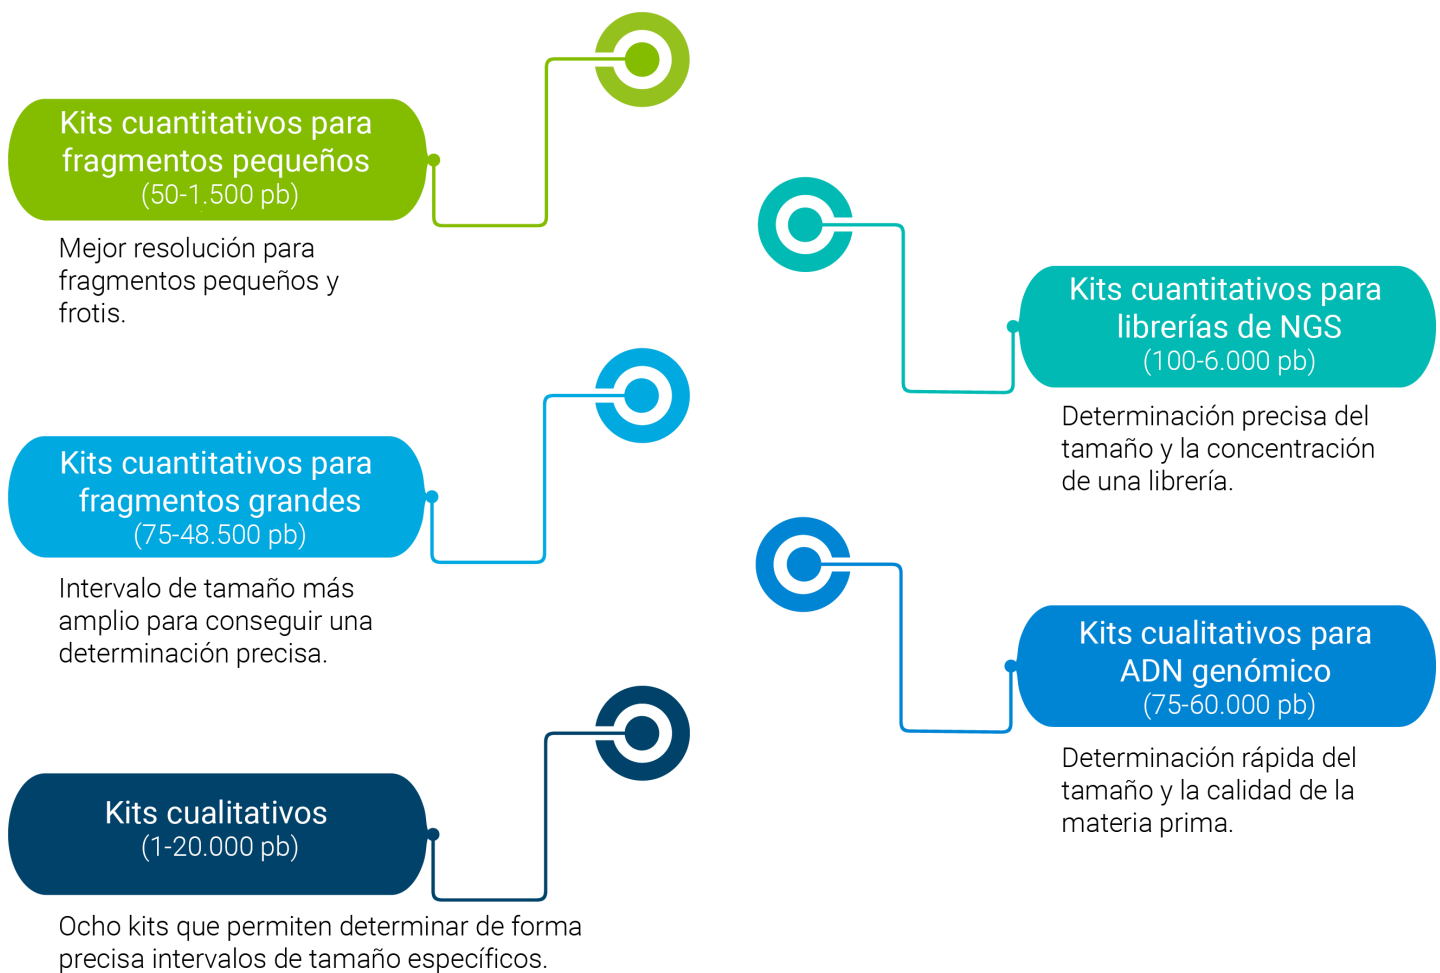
Kits cuantitativos para fragmentos pequeños
(50-1.500 pb)

Mejor resolución para fragmentos pequeños y frotis.

Kits cuantitativos para librerías de NGS
(100-6.000 pb)

Determinación precisa del tamaño y la concentración de una librería.

Kits cuantitativos para fragmentos grandes
(75-48.500 pb)

Intervalo de tamaño más amplio para conseguir una determinación precisa.

Kits cualitativos para ADN genómico
(75-60.000 pb)

Determinación rápida del tamaño y la calidad de la materia prima.

Kits cualitativos
(1-20.000 pb)

Ocho kits que permiten determinar de forma precisa intervalos de tamaño específicos.